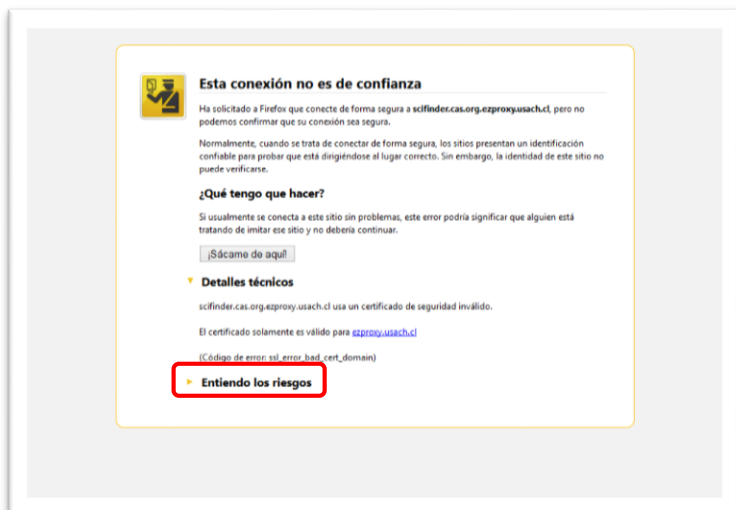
Esta conexión no es de confianza

Ha solicitado a Firefox que conecte de forma segura a scifinder.cas.org.ezproxy.usach.cl, pero no podemos confirmar que su conexión sea segura.

Normalmente, cuando se trata de conectar de forma segura, los sitios presentan un identificación confiable para probar que está dirigiéndose al lugar correcto. Sin embargo, la identidad de este sitio no puede verificarse.

¿Qué tengo que hacer?

Si usualmente se conecta a este sitio sin problemas, este error podría significar que alguien está tratando de imitar ese sitio y no debería continuar.

¡Sácame de aquí!

Detalles técnicos

scifinder.cas.org.ezproxy.usach.cl usa un certificado de seguridad inválido.

El certificado solamente es válido para ezproxy.usach.cl

(Código de error: ssl_error_bad_cert_domain)

Entiendo los riesgos